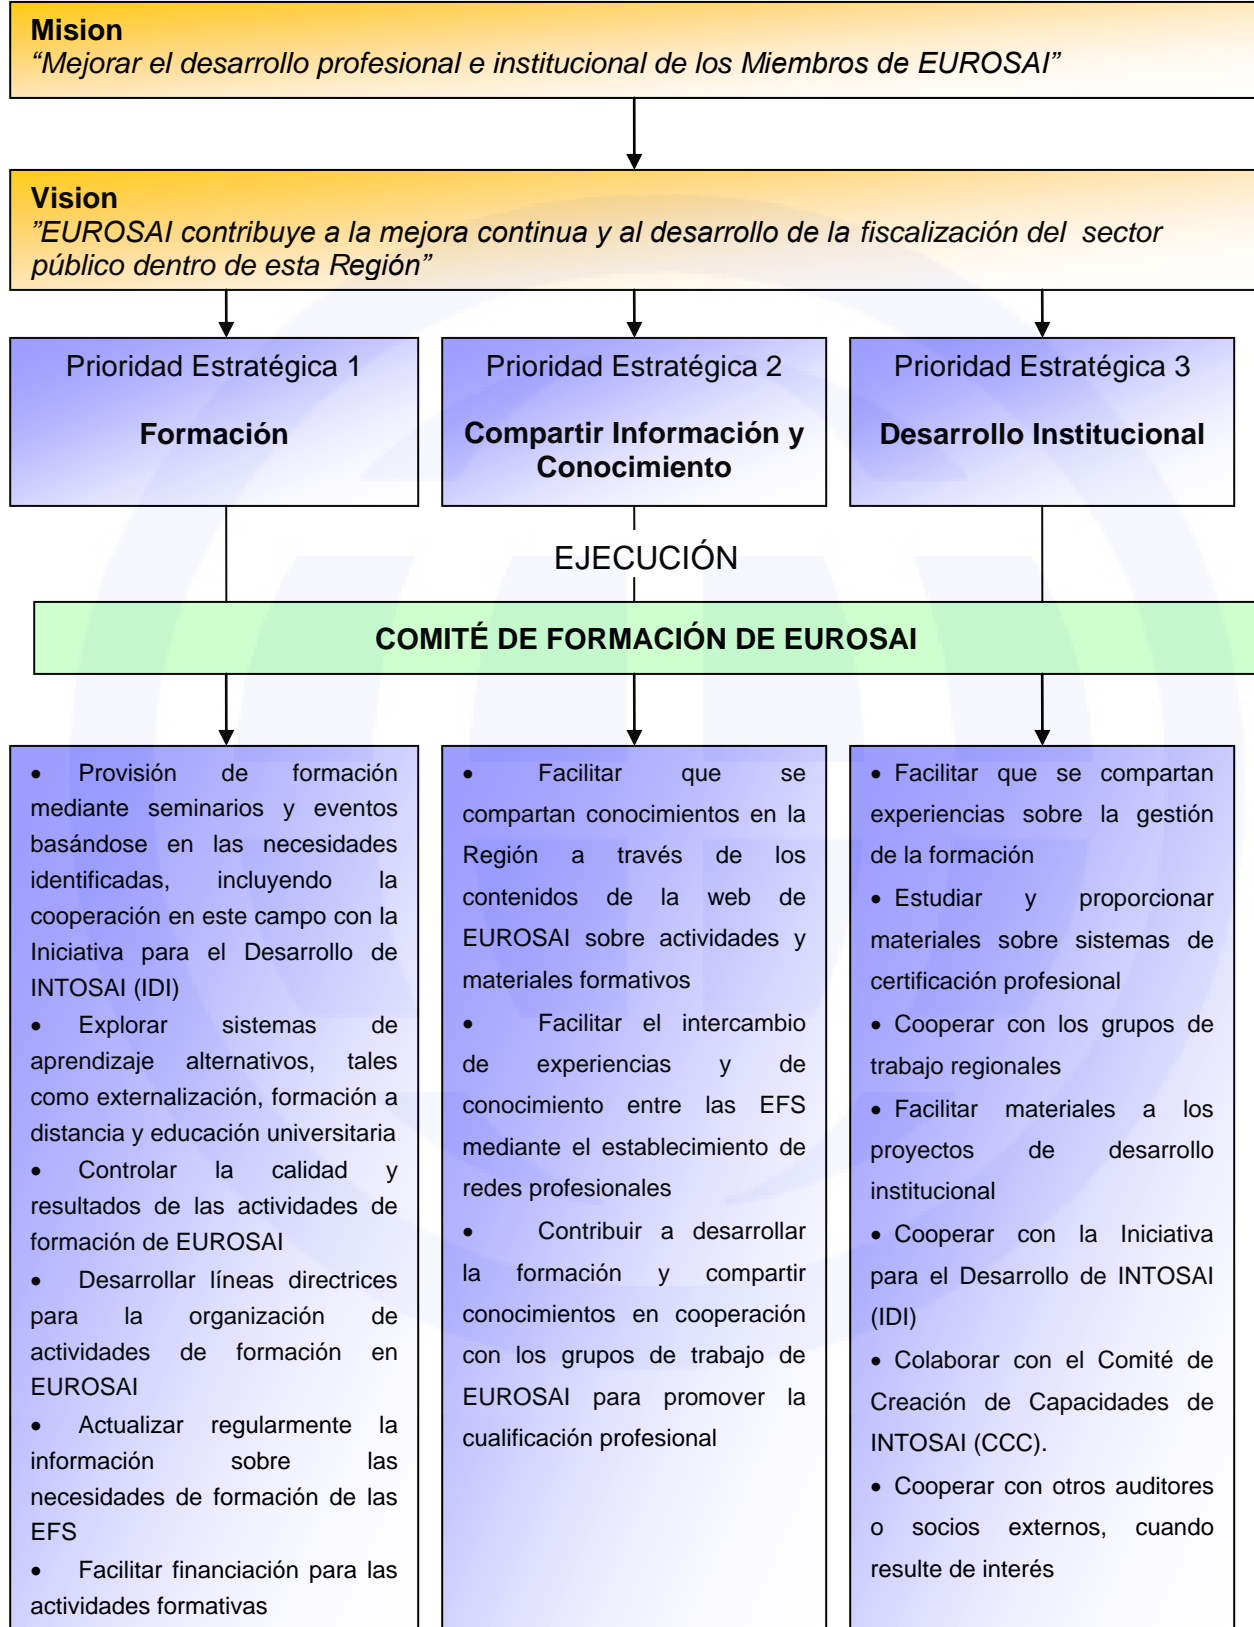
Mision
“Mejorar el desarrollo profesional e institucional de los Miembros de EUROSAI”

Vision
”EUROSAI contribuye a la mejora continua y al desarrollo de la fiscalización del sector público dentro de esta Región”

Prioridad Estratégica 1
Formación

Prioridad Estratégica 2
Compartir Información y Conocimiento

Prioridad Estratégica 3
Desarrollo Institucional

EJECUCIÓN

COMITÉ DE FORMACIÓN DE EUROSAI

• Provisión de formación mediante seminarios y eventos basándose en las necesidades identificadas, incluyendo la cooperación en este campo con la Iniciativa para el Desarrollo de INTOSAI (IDI)
• Explorar sistemas de aprendizaje alternativos, tales como externalización, formación a distancia y educación universitaria
• Controlar la calidad y resultados de las actividades de formación de EUROSAI
• Desarrollar líneas directrices para la organización de actividades de formación en EUROSAI
• Actualizar regularmente la información sobre las necesidades de formación de las EFS
• Facilitar financiación para las actividades formativas

• Facilitar que se compartan conocimientos en la Región a través de los contenidos de la web de EUROSAI sobre actividades y materiales formativos
• Facilitar el intercambio de experiencias y de conocimiento entre las EFS mediante el establecimiento de redes profesionales
• Contribuir a desarrollar la formación y compartir conocimientos en cooperación con los grupos de trabajo de EUROSAI para promover la cualificación profesional

• Facilitar que se compartan experiencias sobre la gestión de la formación
• Estudiar y proporcionar materiales sobre sistemas de certificación profesional
• Cooperar con los grupos de trabajo regionales
• Facilitar materiales a los proyectos de desarrollo institucional
• Cooperar con la Iniciativa para el Desarrollo de INTOSAI (IDI)
• Colaborar con el Comité de Creación de Capacidades de INTOSAI (CCC).
• Cooperar con otros auditores o socios externos, cuando resulte de interés